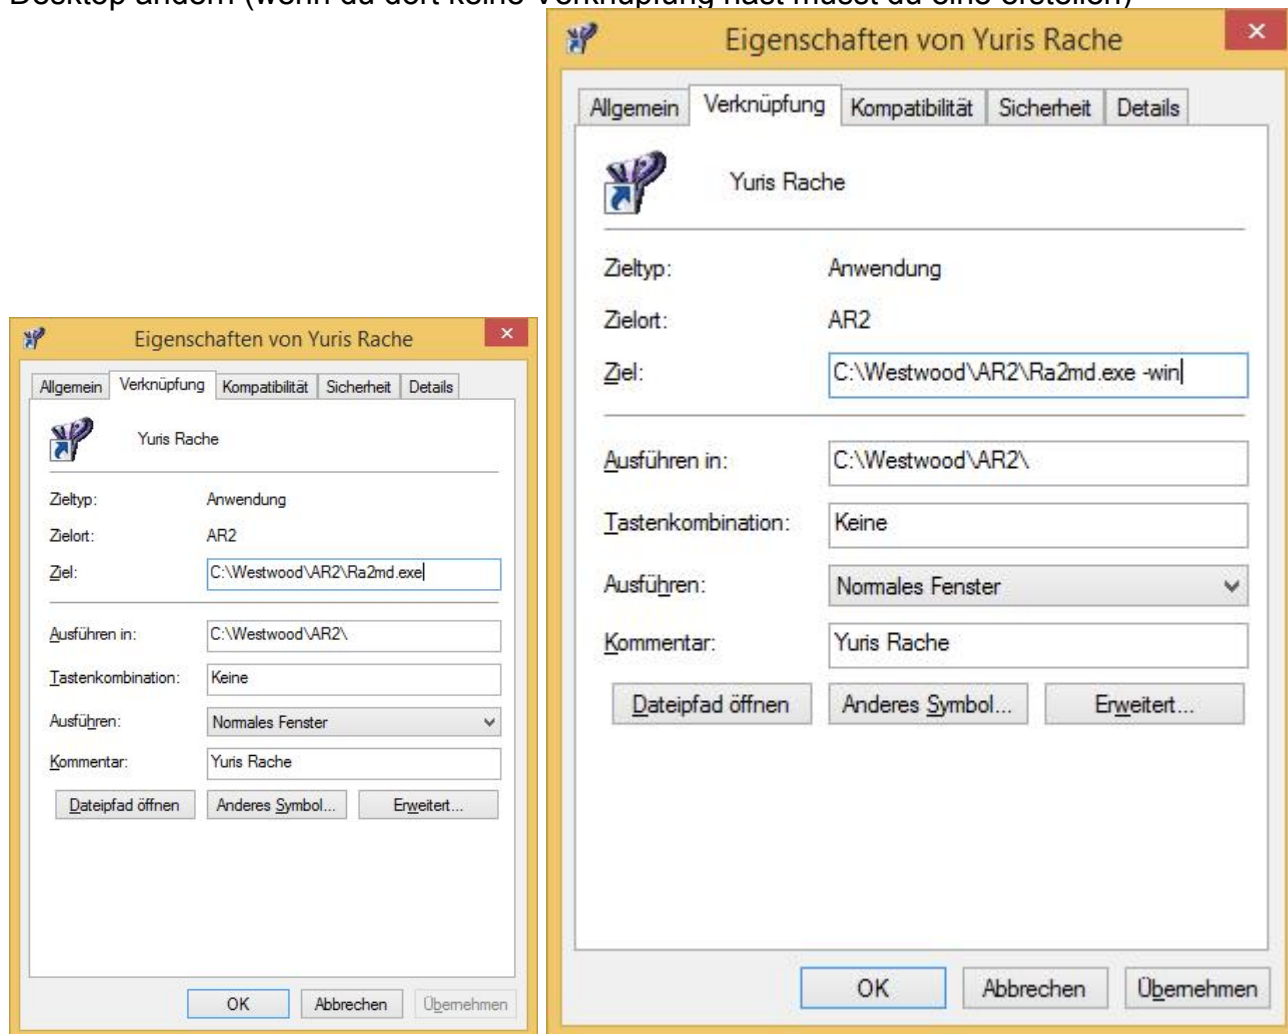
Desktop ändern (wenn du dort keine Verknüpfung hast musst du eine erstellen)

Eigenschaften von Yuris Rache

Allgemein | Verknüpfung | Kompatibilität | Sicherheit | Details

Yuris Rache

Zieltyp: Anwendung

Zielort: AR2

Ziel: C:\Westwood\AR2\Ra2md.exe

Ausführen in: C:\Westwood\AR2\

Tastenkombination: Keine

Ausführen: Normales Fenster

Kommentar: Yuris Rache

Dateipfad öffnen | Anderes Symbol... | Erweitert...

OK | Abbrechen | Übernehmen

Eigenschaften von Yuris Rache

Allgemein | Verknüpfung | Kompatibilität | Sicherheit | Details

Yuris Rache

Zieltyp: Anwendung

Zielort: AR2

Ziel: C:\Westwood\AR2\Ra2md.exe -win

Ausführen in: C:\Westwood\AR2\

Tastenkombination: Keine

Ausführen: Normales Fenster

Kommentar: Yuris Rache

Dateipfad öffnen | Anderes Symbol... | Erweitert...

OK | Abbrechen | Übernehmen